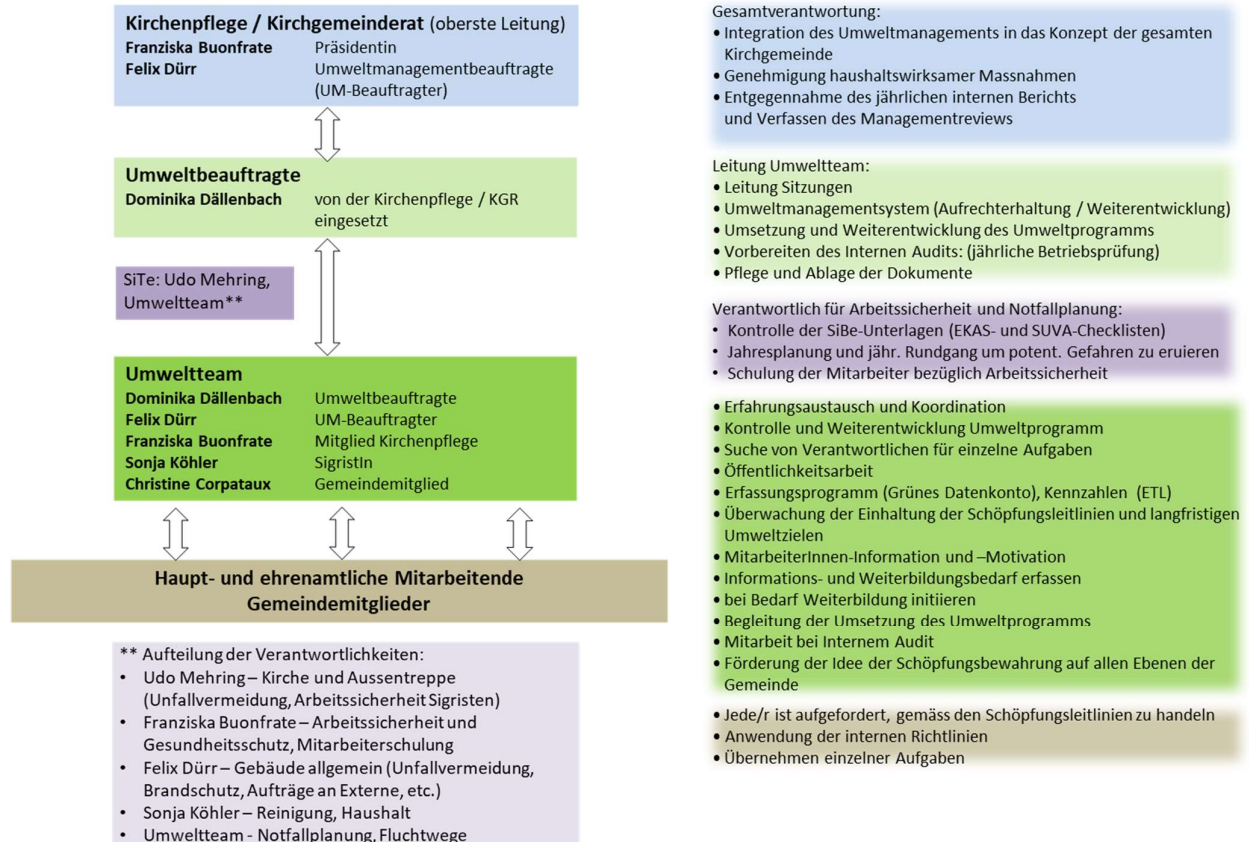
**Kirchenpflege / Kirchgemeinderat** (oberste Leitung)

| | |
|---|---|
| **Franziska Buonfrate** | Präsidentin |
| **Felix Dürr** | Umweltmanagementbeauftragte (UM-Beauftragter) |

**Umweltbeauftragte**

| | |
|---|---|
| **Dominika Dällenbach** | von der Kirchenpflege / KGR eingesetzt |

SiTe: Udo Mehring, Umweltteam**

**Umweltteam**

| | |
|---|---|
| **Dominika Dällenbach** | Umweltbeauftragte |
| **Felix Dürr** | UM-Beauftragter |
| **Franziska Buonfrate** | Mitglied Kirchenpflege |
| **Sonja Köhler** | SigristIn |
| **Christine Corpataux** | Gemeindemitglied |

**Haupt- und ehrenamtliche Mitarbeitende Gemeindemitglieder**

** Aufteilung der Verantwortlichkeiten:
• Udo Mehring – Kirche und Aussentreppe (Unfallvermeidung, Arbeitssicherheit Sigristen)
• Franziska Buonfrate – Arbeitssicherheit und Gesundheitsschutz, Mitarbeiterschulung
• Felix Dürr – Gebäude allgemein (Unfallvermeidung, Brandschutz, Aufträge an Externe, etc.)
• Sonja Köhler – Reinigung, Haushalt
• Umweltteam - Notfallplanung, Fluchtwege

Gesamtverantwortung:
• Integration des Umweltmanagements in das Konzept der gesamten Kirchgemeinde
• Genehmigung haushaltswirksamer Massnahmen
• Entgegennahme des jährlichen internen Berichts und Verfassen des Managementreviews

Leitung Umweltteam:
• Leitung Sitzungen
• Umweltmanagementsystem (Aufrechterhaltung / Weiterentwicklung)
• Umsetzung und Weiterentwicklung des Umweltprogramms
• Vorbereiten des Internen Audits: (jährliche Betriebsprüfung)
• Pflege und Ablage der Dokumente

Verantwortlich für Arbeitssicherheit und Notfallplanung:
• Kontrolle der SiBe-Unterlagen (EKAS- und SUVA-Checklisten)
• Jahresplanung und jähr. Rundgang um potent. Gefahren zu eruieren
• Schulung der Mitarbeiter bezüglich Arbeitssicherheit

• Erfahrungsaustausch und Koordination
• Kontrolle und Weiterentwicklung Umweltprogramm
• Suche von Verantwortlichen für einzelne Aufgaben
• Öffentlichkeitsarbeit
• Erfassungsprogramm (Grünes Datenkonto), Kennzahlen (ETL)
• Überwachung der Einhaltung der Schöpfungsleitlinien und langfristigen Umweltzielen
• MitarbeiterInnen-Information und –Motivation
• Informations- und Weiterbildungsbedarf erfassen
• bei Bedarf Weiterbildung initiieren
• Begleitung der Umsetzung des Umweltprogramms
• Mitarbeit bei Internem Audit
• Förderung der Idee der Schöpfungsbewahrung auf allen Ebenen der Gemeinde

• Jede/r ist aufgefordert, gemäss den Schöpfungsleitlinien zu handeln
• Anwendung der internen Richtlinien
• Übernehmen einzelner Aufgaben